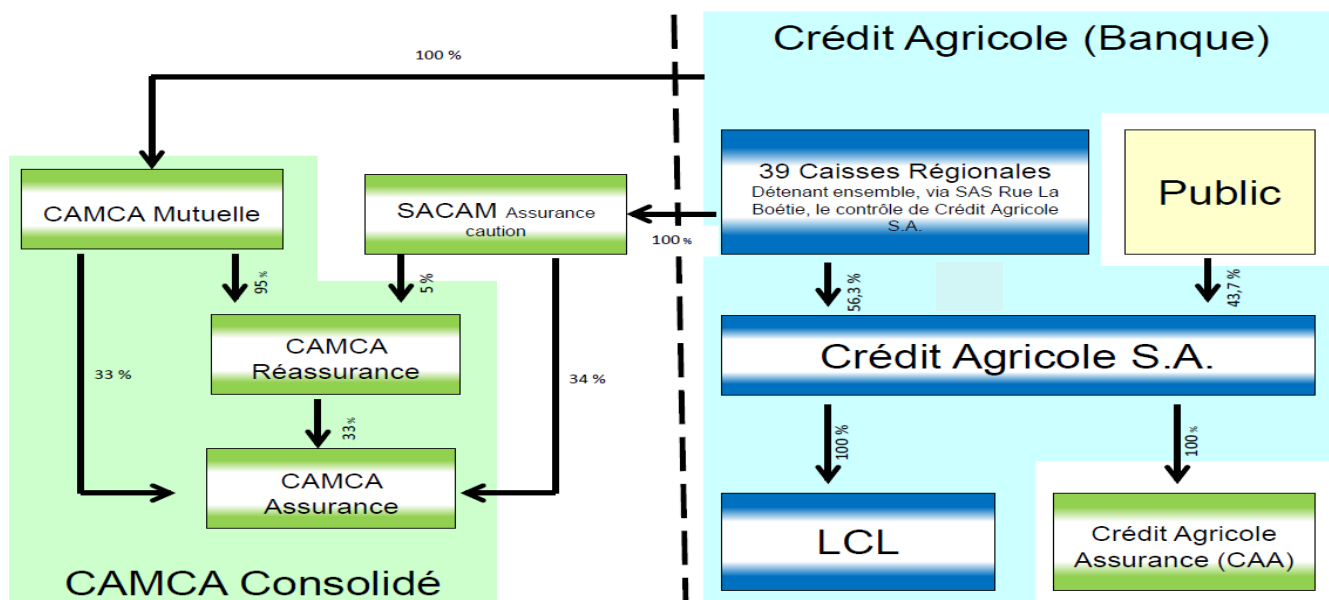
Crédit Agricole (Banque)

100 %

CAMCA Mutuelle

SACAM Assurance caution

100 %

39 Caisses Régionales
Détenant ensemble, via SAS Rue La Boétie, le contrôle de Crédit Agricole S.A.

Public

95 %

5 %

56,3 %

43,7 %

CAMCA Réassurance

33 %

34 %

Crédit Agricole S.A.

33 %

100 %

100 %

CAMCA Assurance

LCL

Crédit Agricole Assurance (CAA)

CAMCA Consolidé